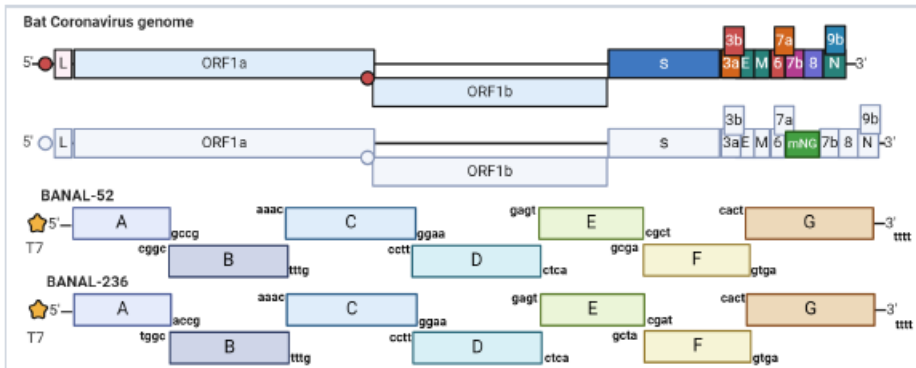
Bat Coronavirus genome

5' L ORF1a ORF1b S 3b 3a E M 7a 6 7b 8 9b N 3'

5' L ORF1a ORF1b S 3b 3a E M 7a 6 mNG 7b 8 9b N 3'

BANAL-52

T7 5' A gccg aaac C ggaa gagt E cgct cact G 3' tttt
cggc B tttg cctt D ctca gcga F gtga

BANAL-236

T7 5' A accg aaac C ggaa gagt E cgat cact G 3' tttt
tggc B tttg cctt D ctca gcta F gtga